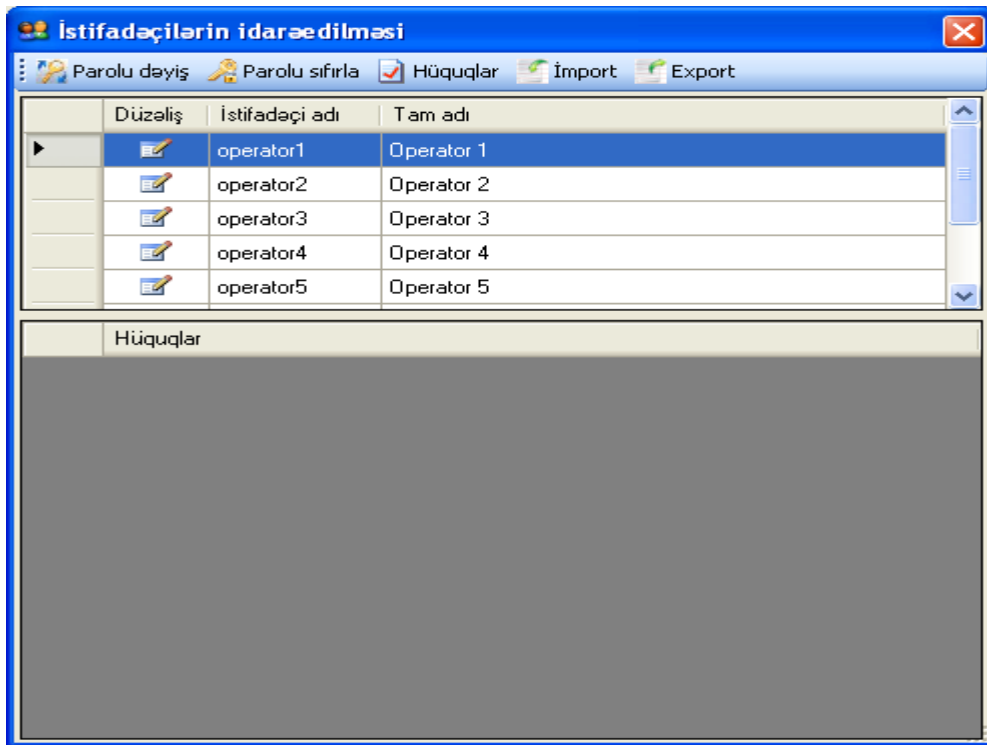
İstifadəçilərin idarəedilməsi

Parolu dəyiş | Parolu sıfırla | Hüquqlar | İmport | Export

| Düzəliş | İstifadəçi adı | Tam adı |
|---|---|---|
| | operator1 | Operator 1 |
| | operator2 | Operator 2 |
| | operator3 | Operator 3 |
| | operator4 | Operator 4 |
| | operator5 | Operator 5 |

Hüquqlar